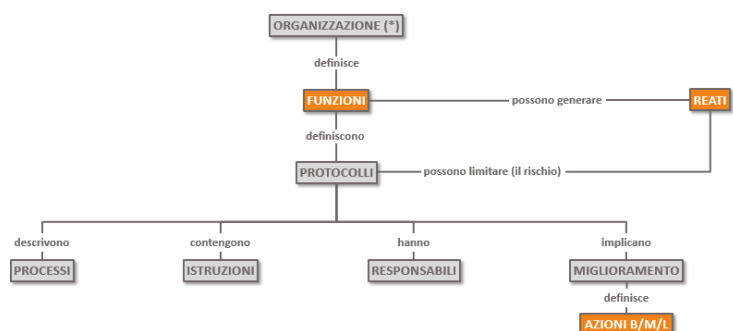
ORGANIZZAZIONE (*)

definisce

FUNZIONI

possono generare

REATI

definiscono

PROTOCOLLI

possono limitare (il rischio)

descrivono

PROCESSI

contengono

ISTRUZIONI

hanno

RESPONSABILI

implicano

MIGLIORAMENTO

definisce

AZIONI B/M/L